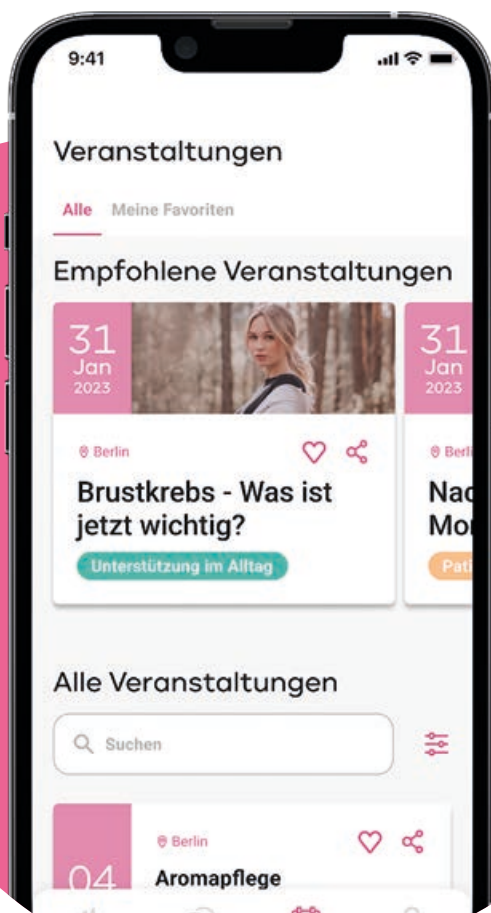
9:41

Veranstaltungen

Alle Meine Favoriten

Empfohlene Veranstaltungen

31
Jan
2023

Berlin

Brustkrebs - Was ist jetzt wichtig?

Unterstützung im Alltag

31
Jan
2023

Berl

Nac
Mo

Pati

Alle Veranstaltungen

Suchen

04

Berlin

Aromapflege